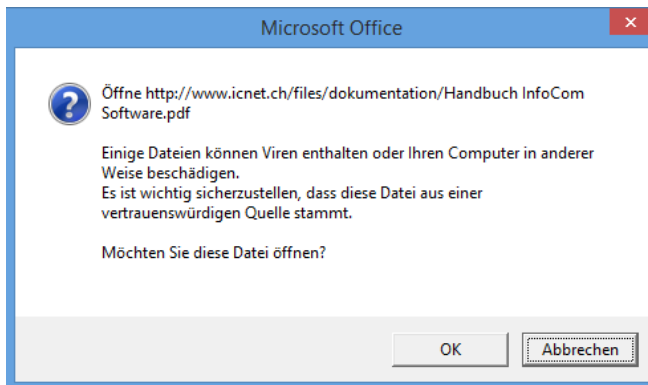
Microsoft Office

Öffne http://www.icnet.ch/files/dokumentation/Handbuch InfoCom Software.pdf

Einige Dateien können Viren enthalten oder Ihren Computer in anderer Weise beschädigen.
Es ist wichtig sicherzustellen, dass diese Datei aus einer vertrauenswürdigen Quelle stammt.

Möchten Sie diese Datei öffnen?

OK

Abbrechen